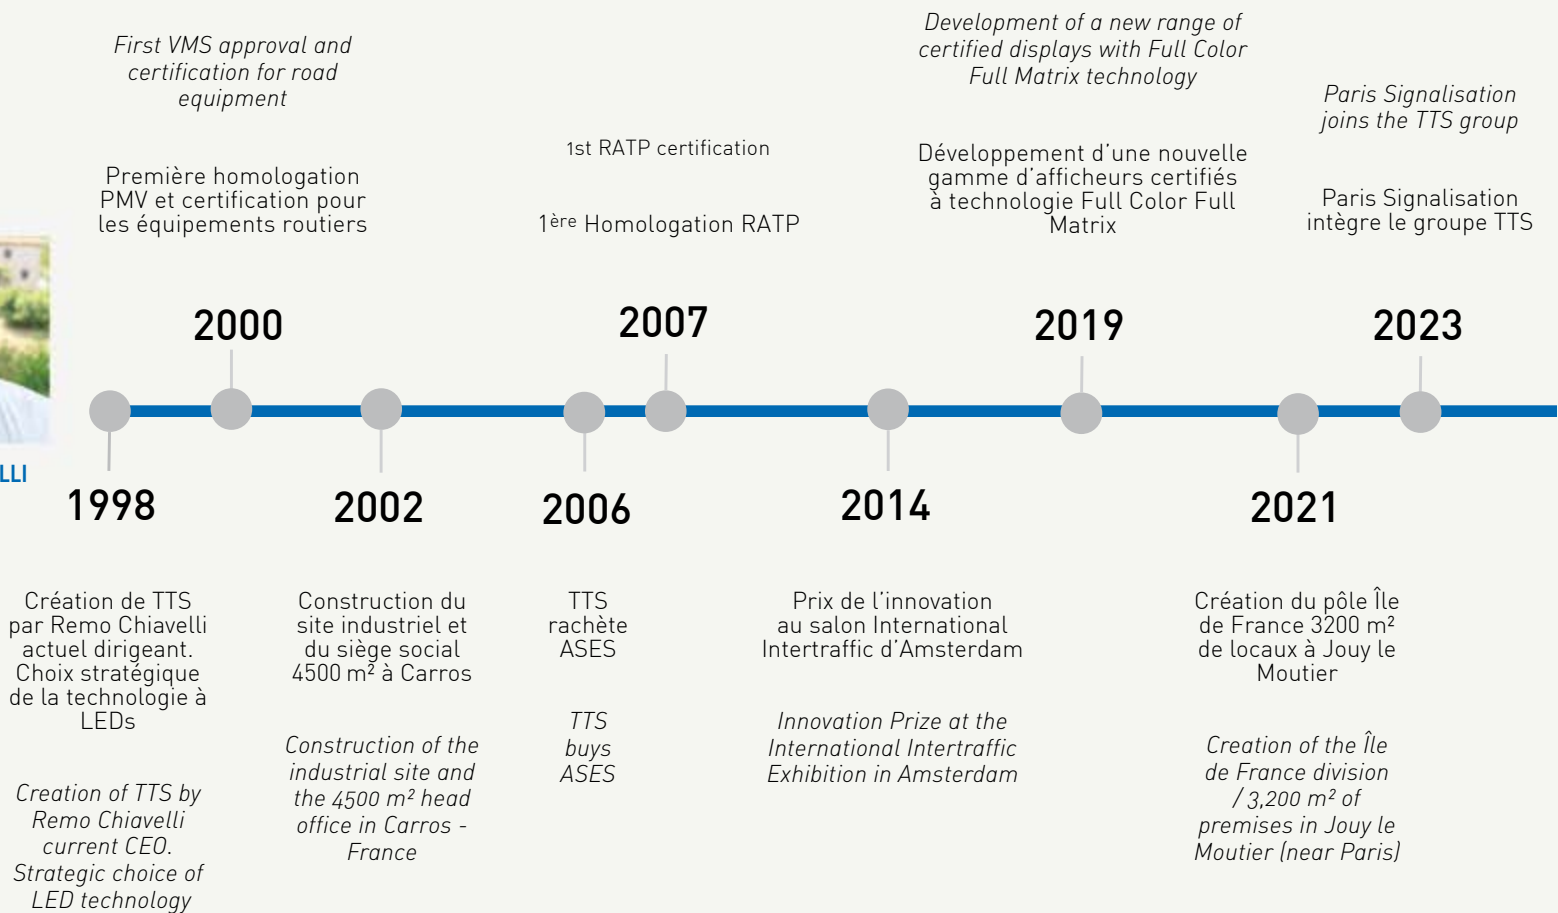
First VMS approval and certification for road equipment

Première homologation PMV et certification pour les équipements routiers

1st RATP certification

1$^{ère}$ Homologation RATP

Development of a new range of certified displays with Full Color Full Matrix technology

Développement d'une nouvelle gamme d'afficheurs certifiés à technologie Full Color Full Matrix

Paris Signalisation joins the TTS group

Paris Signalisation intègre le groupe TTS

LLI

2000

2007

2019

2023

1998

2002

2006

2014

2021

Création de TTS par Remo Chiavelli actuel dirigeant. Choix stratégique de la technologie à LEDs

Creation of TTS by Remo Chiavelli current CEO. Strategic choice of LED technology

Construction du site industriel et du siège social 4500 m² à Carros

Construction of the industrial site and the 4500 m² head office in Carros - France

TTS rachète ASES

TTS buys ASES

Prix de l'innovation au salon International Intertraffic d'Amsterdam

Innovation Prize at the International Intertraffic Exhibition in Amsterdam

Création du pôle Île de France 3200 m² de locaux à Jouy le Moutier

Creation of the Île de France division / 3,200 m² of premises in Jouy le Moutier (near Paris)